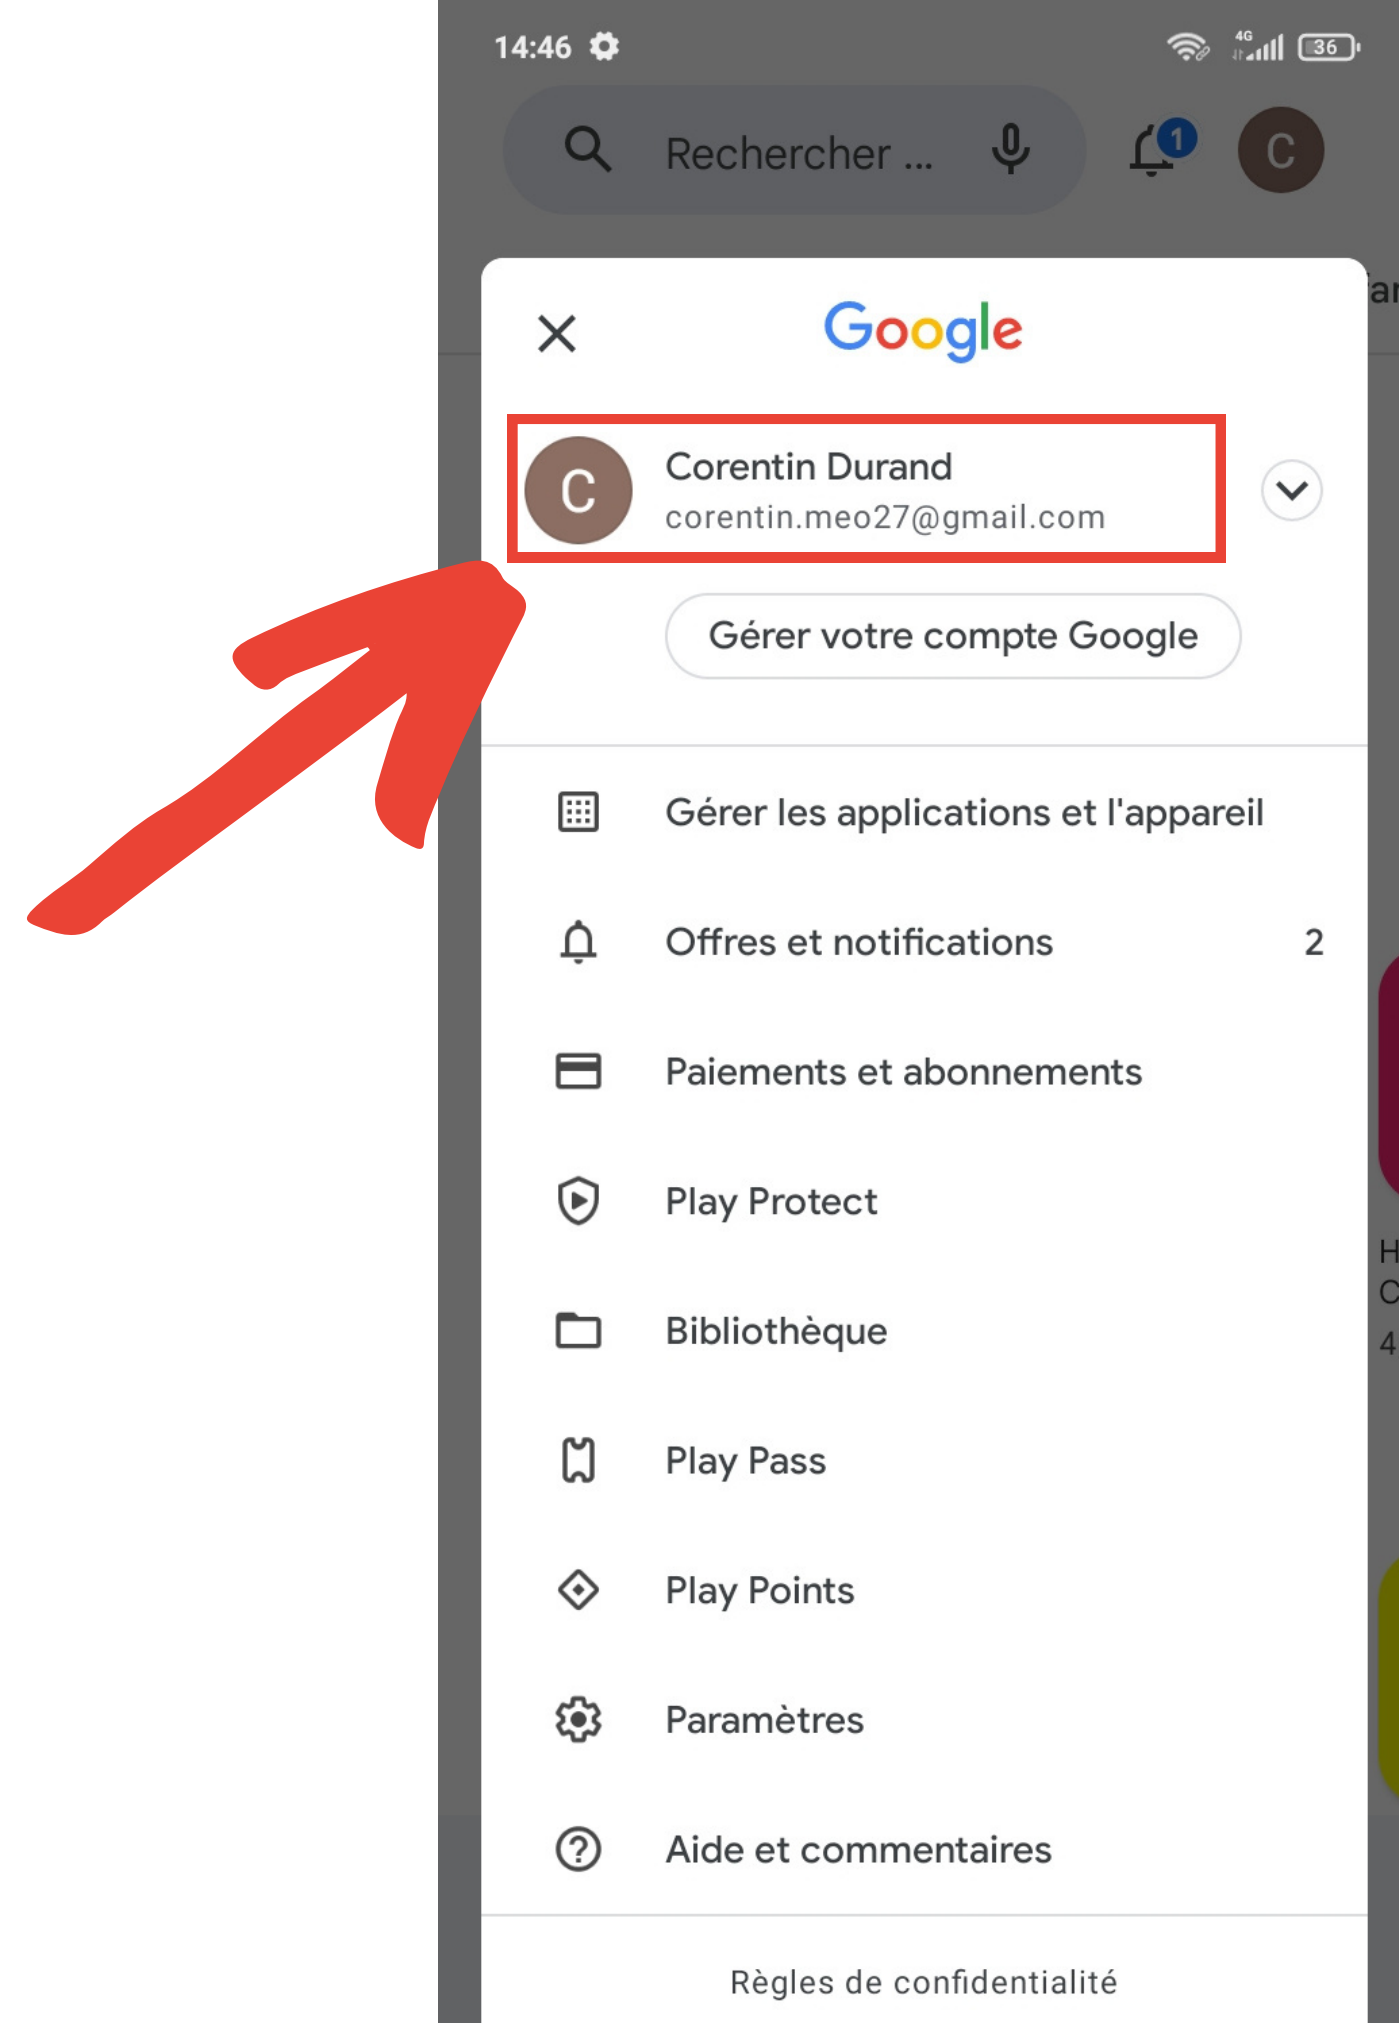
14:46

4G 36

Rechercher ...

1

C

Google

C

Corentin Durand
corentin.meo27@gmail.com

Gérer votre compte Google

Gérer les applications et l'appareil

Offres et notifications 2

Paiements et abonnements

Play Protect

Bibliothèque

Play Pass

Play Points

Paramètres

Aide et commentaires

Règles de confidentialité